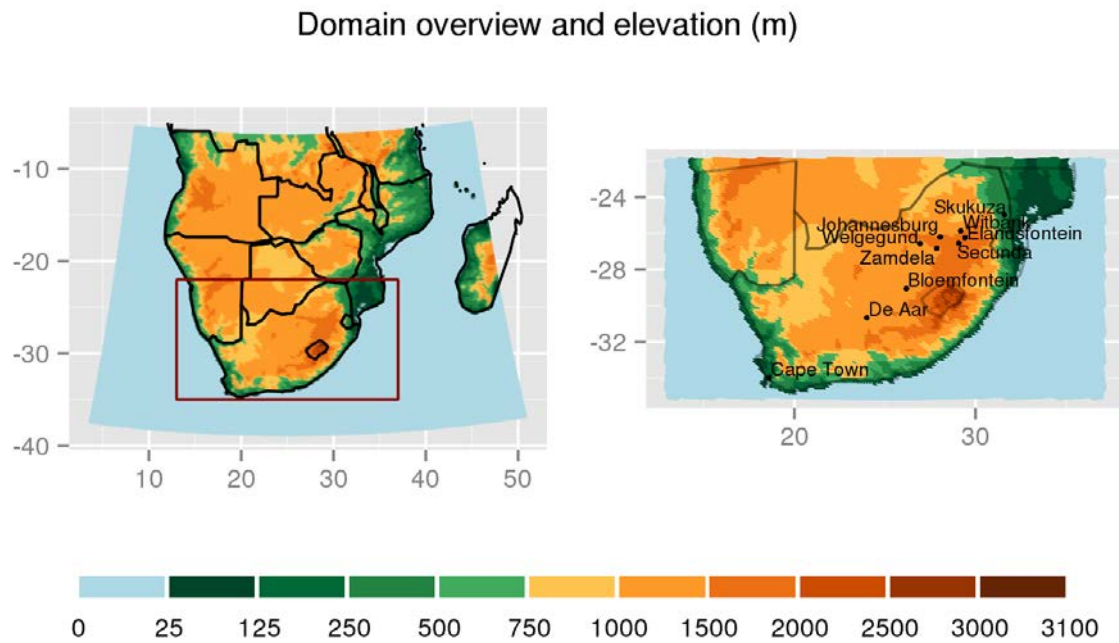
Domain overview and elevation (m)

-10
-20
-30
-40
10 20 30 40 50

-24
-28
-32
20 30

Skukuza
Johannesburg
Witbank
Welgegund
Elandsfontein
Zamdela
Secunda
Bloemfontein
De Aar
Cape Town

0 25 125 250 500 750 1000 1500 2000 2500 3000 3100